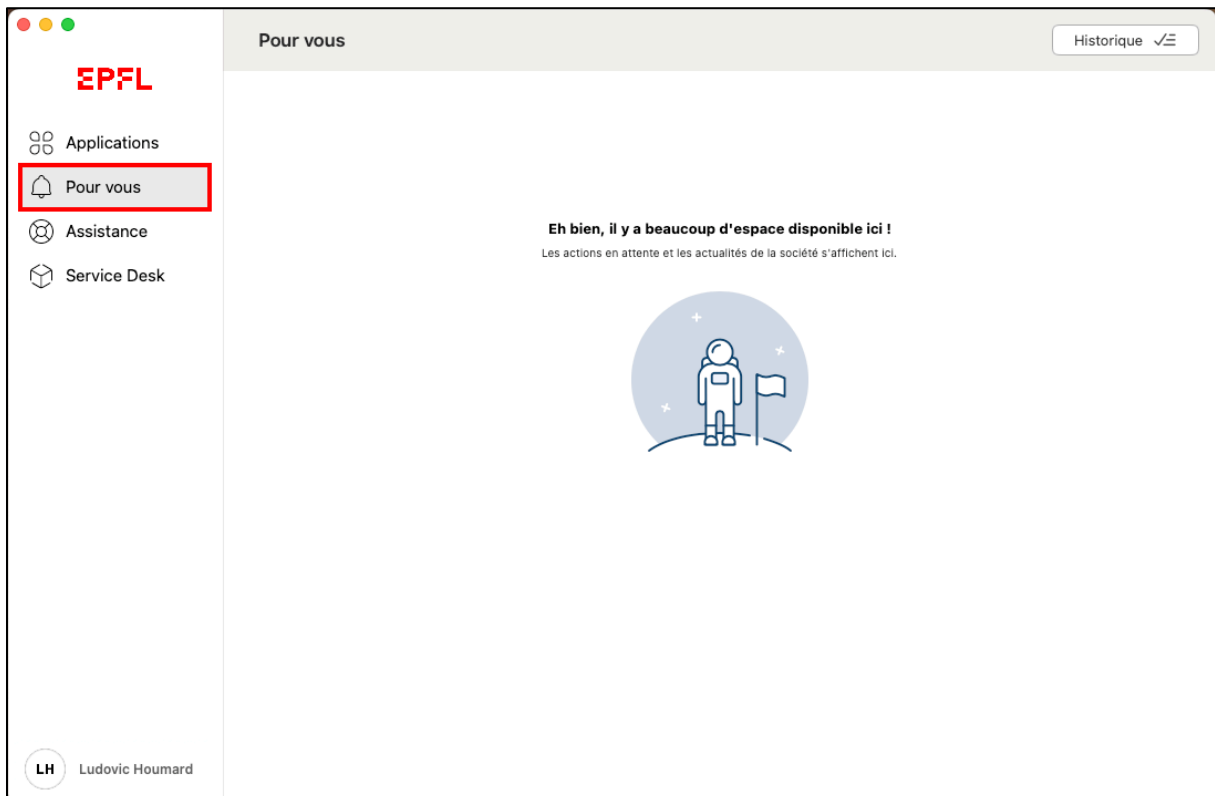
EPFL

Applications

Pour vous

Assistance

Service Desk

LH Ludovic Houmard

Pour vous

Historique

Eh bien, il y a beaucoup d'espace disponible ici !

Les actions en attente et les actualités de la société s'affichent ici.